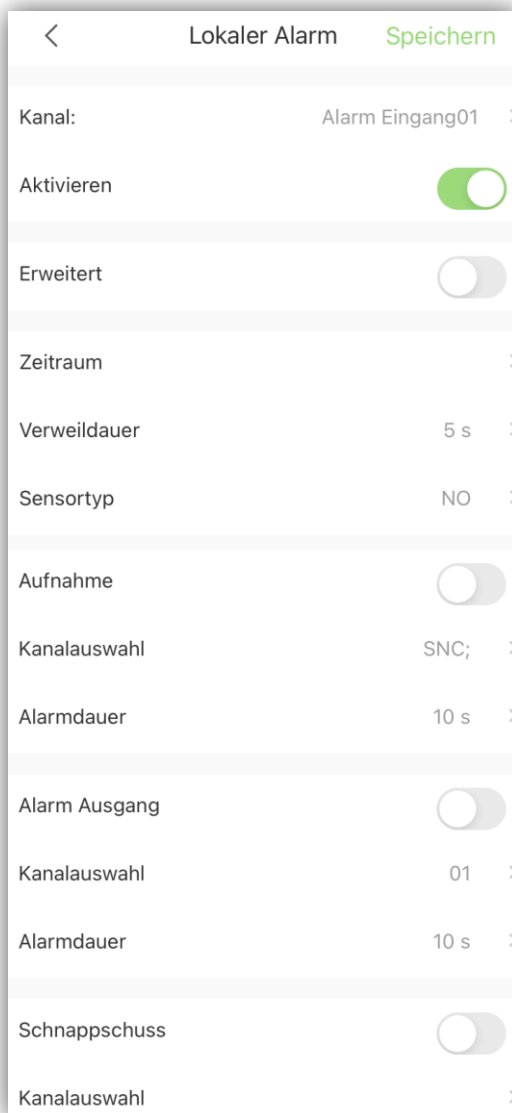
<

Lokaler Alarm

Speichern

Kanal:

Alarm Eingang01

Aktivieren

Erweitert

Zeitraum

Verweildauer

5 s

Sensortyp

NO

Aufnahme

Kanalauswahl

SNC;

Alarmdauer

10 s

Alarm Ausgang

Kanalauswahl

01

Alarmdauer

10 s

Schnappschuss

Kanalauswahl